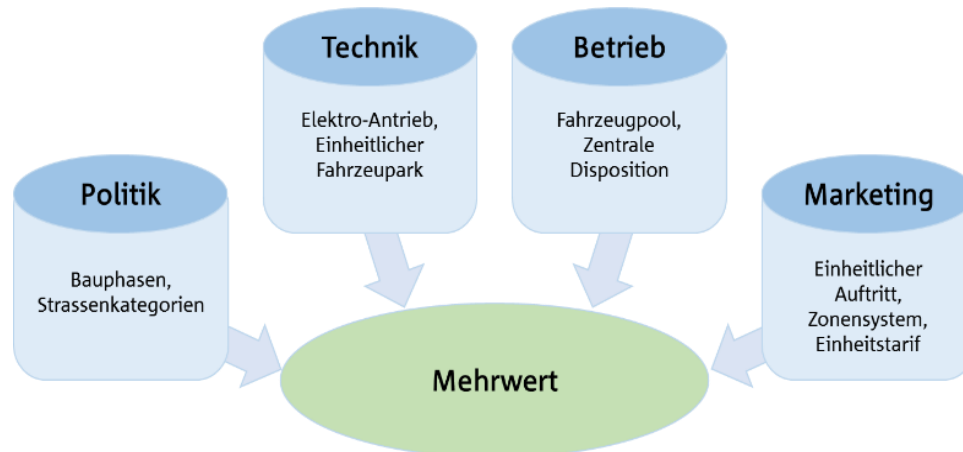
Politik

Bauphasen, Strassenkategorien

Technik

Elektro-Antrieb, Einheitlicher Fahrzeupark

Betrieb

Fahrzeugpool, Zentrale Disposition

Marketing

Einheitlicher Auftritt, Zonensystem, Einheitstarif

Mehrwert